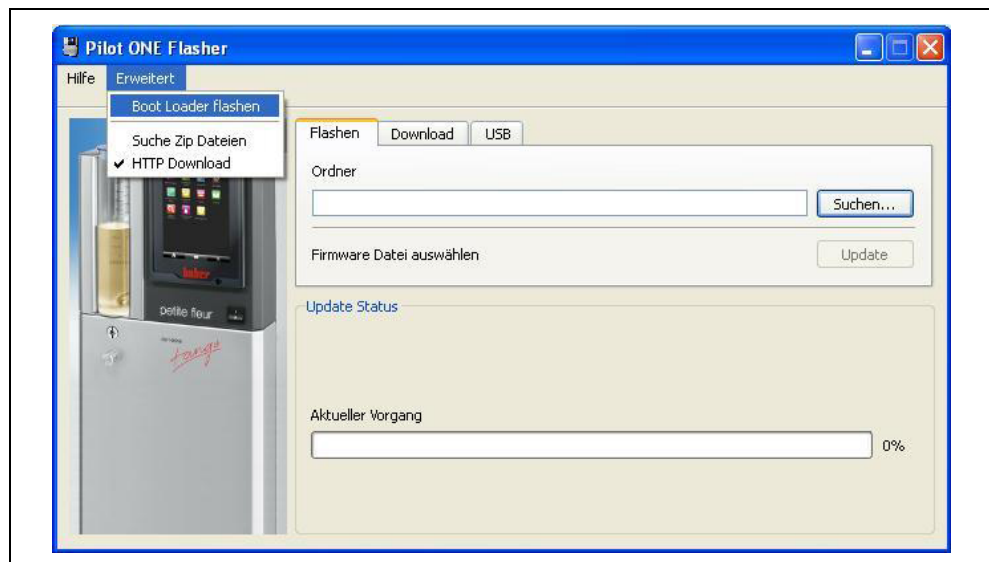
Pilot ONE Flasher

Hilfe Erweitert

Boot Loader flashen

Suche Zip Dateien

✔ HTTP Download

Flashen Download USB

Ordner

Suchen...

Firmware Datei auswählen

Update

Update Status

Aktueller Vorgang

0%

huber

petite fleur

tango